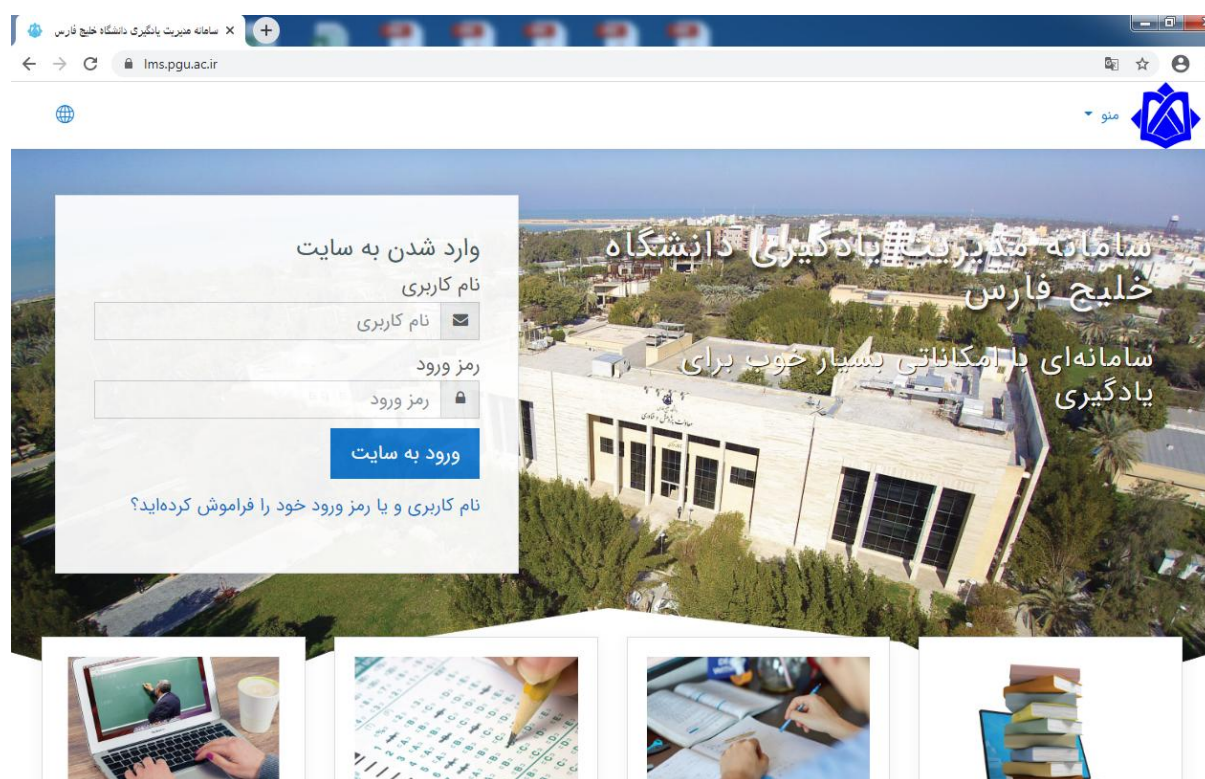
سامانه مدیریت یادگیری دانشگاه خلیج فارس

lms.pgu.ac.ir

منو

سامانه مدیریت یادگیری دانشگاه خلیج فارس

سامانه‌ای با امکاناتی بسیار خوب برای یادگیری

وارد شدن به سایت

نام کاربری

نام کاربری

رمز ورود

رمز ورود

ورود به سایت

نام کاربری و یا رمز ورود خود را فراموش کرده‌اید؟